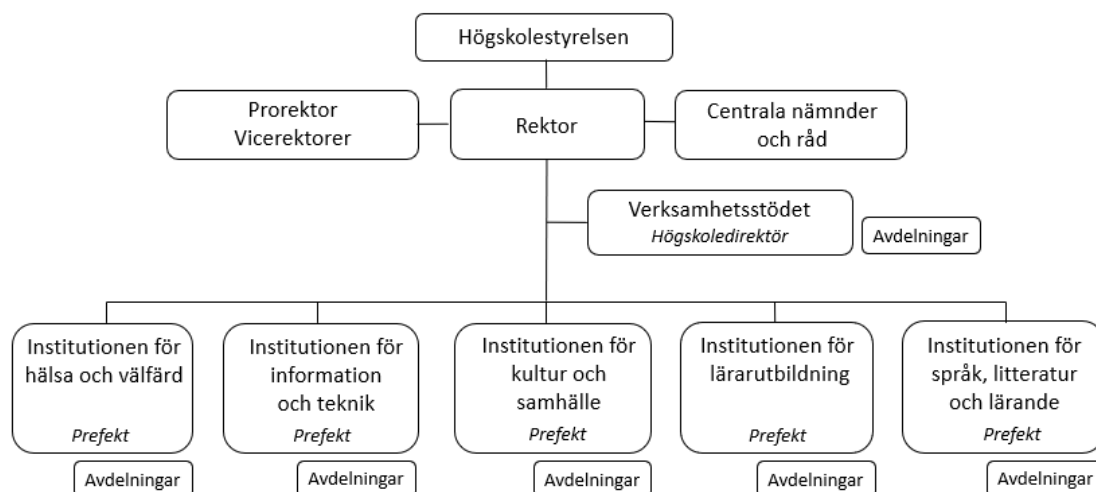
Högskolestyrelsen

Prorektor
Vicerektorer

Rektor

Centrala nämnder och råd

Verksamhetsstödet
*Högskoledirektör*

Avdelningar

Institutionen för hälsa och välfärd
*Prefekt*

Avdelningar

Institutionen för information och teknik
*Prefekt*

Avdelningar

Institutionen för kultur och samhälle
*Prefekt*

Avdelningar

Institutionen för lärarutbildning
*Prefekt*

Avdelningar

Institutionen för språk, litteratur och lärande
*Prefekt*

Avdelningar